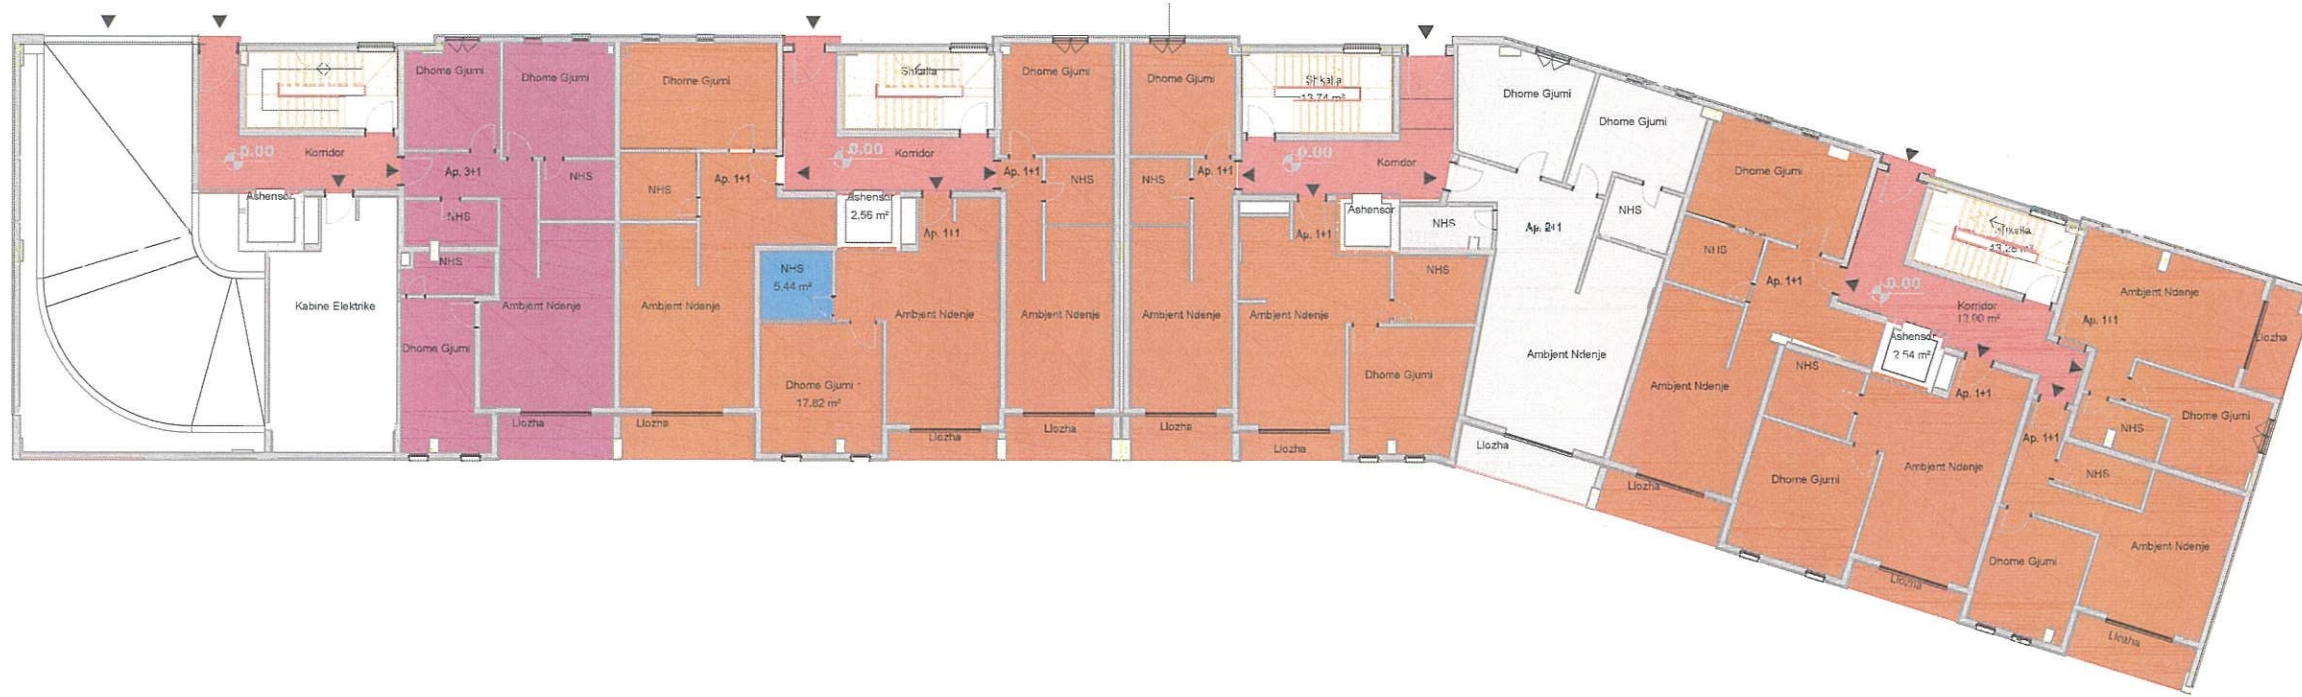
Dhome Gjumi
Dhome Gjumi
Dhome Gjumi
Shkalla
Dhome Gjumi
Dhome Gjumi
Shkalla
13.74 m²
Dhome Gjumi
Dhome Gjumi
0.00
Korridor
0.00
Korridor
0.00
Korridor
Ashensor
Ap. 3+1
NHS
NHS
Ap. 1+1
Ashensor
2.56 m²
Ap. 1+1
NHS
NHS
Ap. 1+1
Ap. 1+1
Ashensor
NHS
Ap. 2+1
NHS
Dhome Gjumi
NHS
NHS
Ap. 1+1
NHS
NHS
Shkalla
13.26 m²
Kabine Elektrike
NHS
5.44 m²
0.00
Korridor
12.90 m²
Ap. 1+1
Ambjent Ndenje
Ambjent Ndenje
Ambjent Ndenje
Ambjent Ndenje
Ambjent Ndenje
Ambjent Ndenje
Ambjent Ndenje
Llozha
Dhome Gjumi
Ashensor
2.54 m²
Dhome Gjumi
Dhome Gjumi
17.82 m²
Dhome Gjumi
Ambjent Ndenje
NHS
Ap. 1+1
Dhome Gjumi
Llozha
Llozha
Llozha
Llozha
Llozha
Llozha
Llozha
Ap. 1+1
NHS
Llozha
NHS
Dhome Gjumi
Ambjent Ndenje
Ambjent Ndenje
Llozha
Dhome Gjumi
Llozha